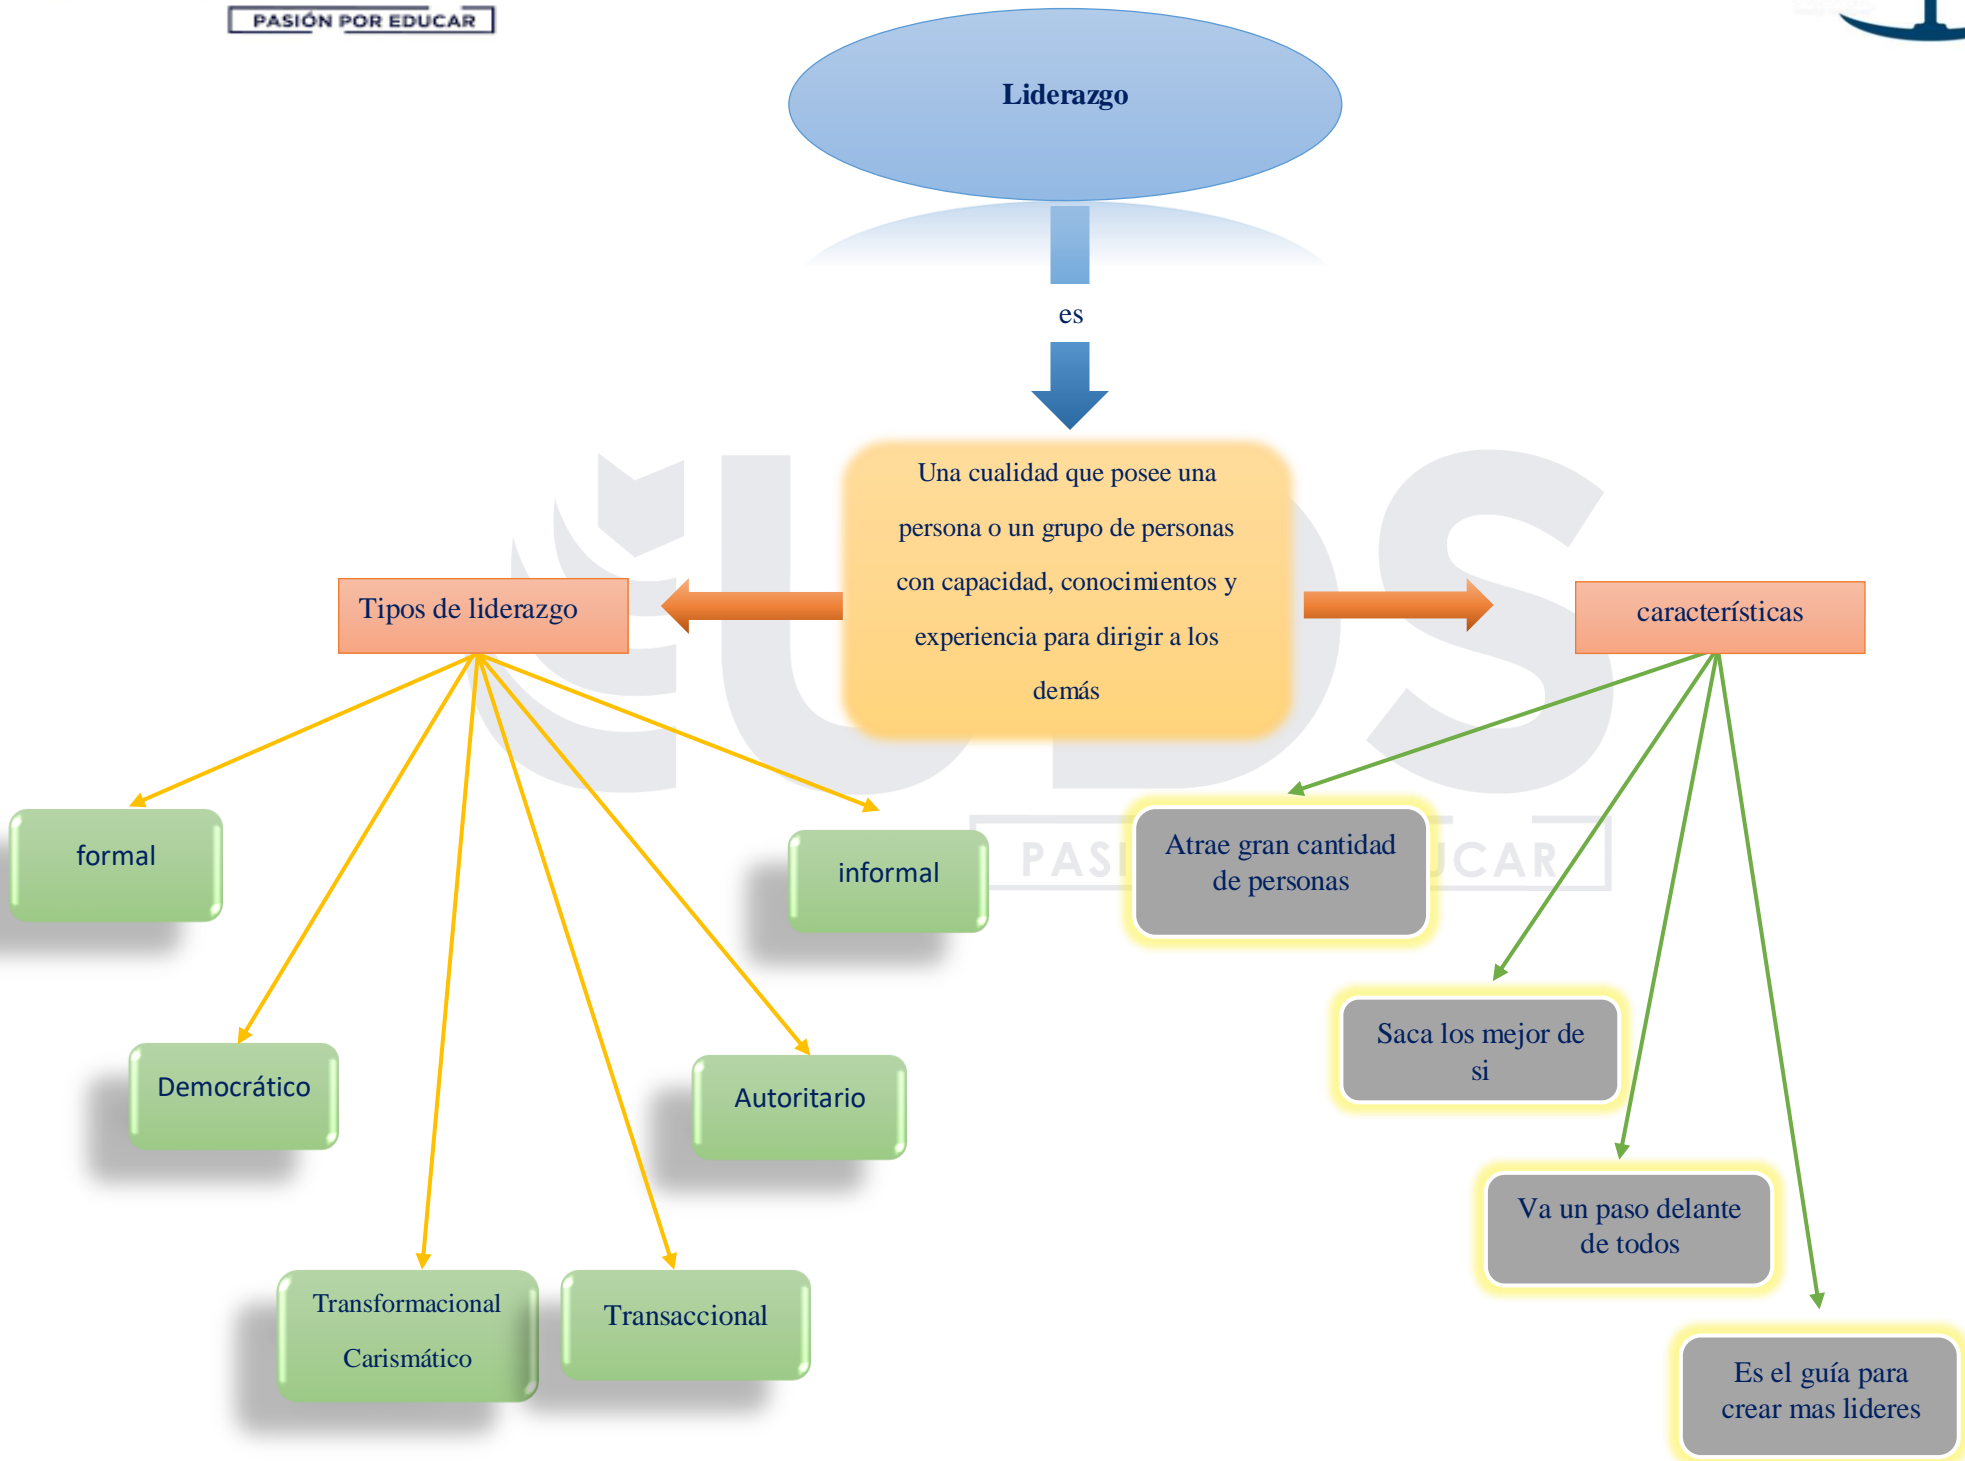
PASIÓN POR EDUCAR

Liderazgo

es

Una cualidad que posee una persona o un grupo de personas con capacidad, conocimientos y experiencia para dirigir a los demás

Tipos de liderazgo

características

formal

informal

Democrático

Autoritario

Transformacional

Carismático

Transaccional

Atrae gran cantidad de personas

Saca los mejor de si

Va un paso delante de todos

Es el guía para crear mas lideres

UDS

PASIÓN POR EDUCAR